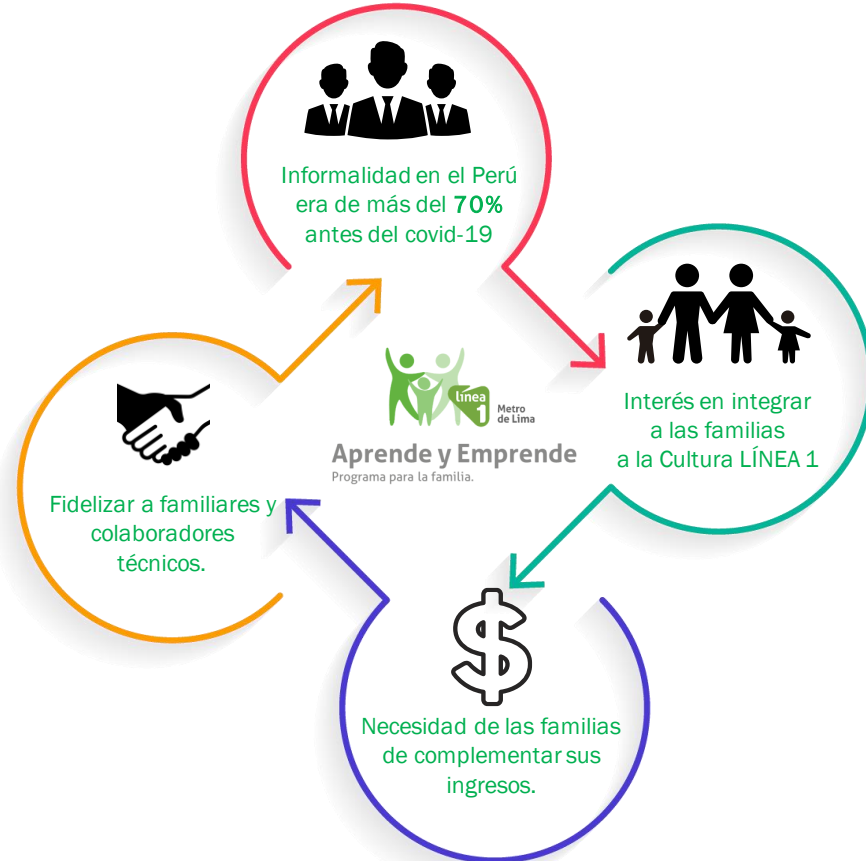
Informalidad en el Perú era de más del 70% antes del covid-19

Interés en integrar a las familias a la Cultura LÍNEA 1

$

Necesidad de las familias de complementar sus ingresos.

Fidelizar a familiares y colaboradores técnicos.

línea 1 Metro de Lima

Aprende y Emprende
Programa para la familia.